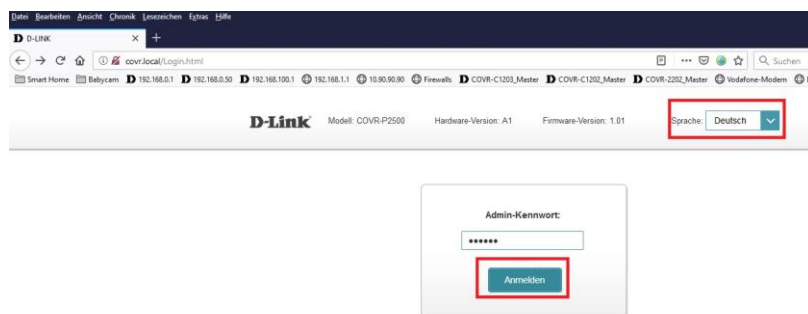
Datei Bearbeiten Ansicht Chronik Lesezeichen Extras Hilfe

D-LINK ×

covr.local/Login.html

Suchen

Smart Home Babycam 192.168.0.1 192.168.0.50 192.168.100.1 192.168.1.1 10.90.90.90 Firewalls COVR-C1203_Master COVR-C1202_Master COVR-2202_Master Vodafone-Modem

D-Link Modell: COVR-P2500 Hardware-Version: A1 Firmware-Version: 1.01 Sprache: Deutsch

Admin-Kennwort:

••••••

Anmelden